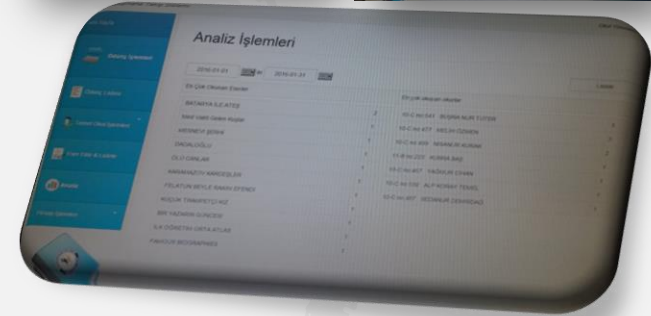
Analiz İşlemleri

2016-01-01

2016-01-31

Listele

En Çok Okunan Eserler

En çok okuyan okurlar

BAŞIMIZA İLK ATEŞ

MESNEVİ ŞERHİ

DADALOĞLU

OLU OKLAR

KARAMAZOV KARDEŞLER

KÜÇÜK TIRAKYETÇİ KIZ

BİR YAZARIN GÜNCESİ

İLK ÖĞRETİM ORTA KİTABI

BÜŞRA NUR TÜTEN

MELEK ÖZDEMİR

NESRİN KURNAZ

KÜBRA BAŞ

YAĞMUR CEVAN

ALP BORAN TEMEL

MEHMET DERVİŞOĞLU

Analiz

Ödünç Listesi